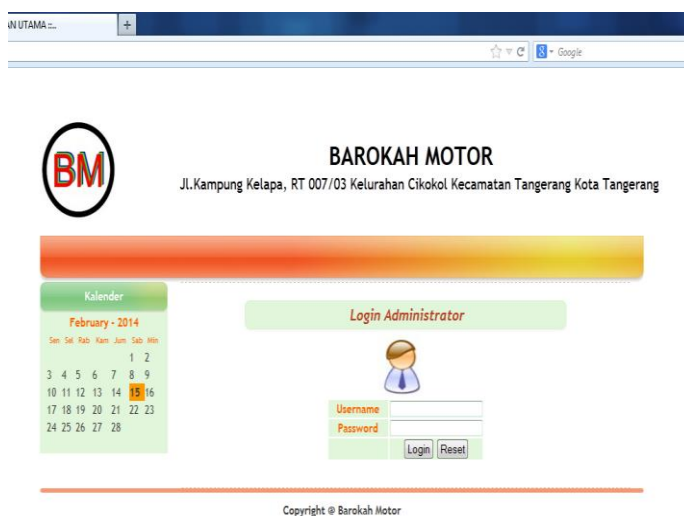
AN UTAMA :..

+

Google

BM

BAROKAH MOTOR

Jl.Kampung Kelapa, RT 007/03 Kelurahan Cikokol Kecamatan Tangerang Kota Tangerang

Kalender

February - 2014

| Sen | Sel | Rab | Kam | Jum | Sab | Min |
|---|---|---|---|---|---|---|
| | | | | | 1 | 2 |
| 3 | 4 | 5 | 6 | 7 | 8 | 9 |
| 10 | 11 | 12 | 13 | 14 | 15 | 16 |
| 17 | 18 | 19 | 20 | 21 | 22 | 23 |
| 24 | 25 | 26 | 27 | 28 | | |

Login Administrator

Username

Password

Login Reset

Copyright @ Barokah Motor